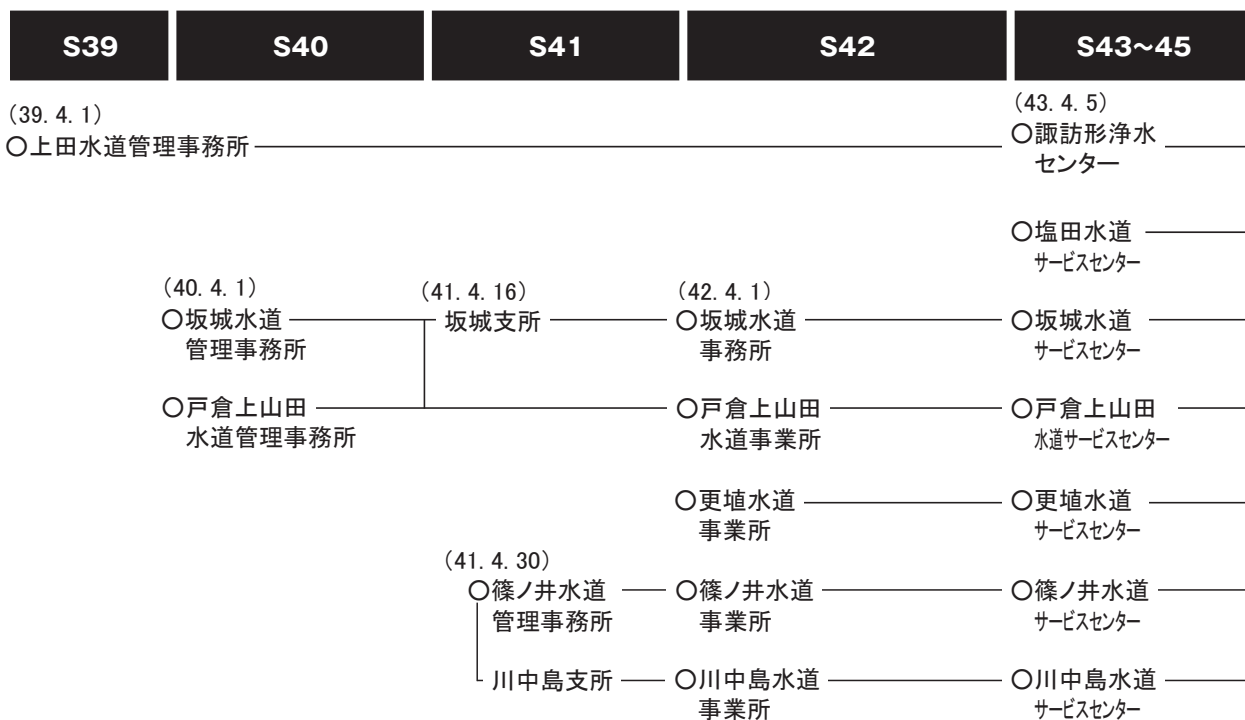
| S39 | S40 | S41 | S42 | S43～45 |
|---|---|---|---|---|

(39. 4. 1)
○上田水道管理事務所

(43. 4. 5)
○諏訪形浄水センター

○塩田水道サービスセンター

(40. 4. 1)
○坂城水道管理事務所

(41. 4. 16)
坂城支所

(42. 4. 1)
○坂城水道事務所

○坂城水道サービスセンター

○戸倉上山田水道管理事務所

○戸倉上山田水道事業所

○戸倉上山田水道サービスセンター

○更埴水道事業所

○更埴水道サービスセンター

(41. 4. 30)
○篠ノ井水道管理事務所

○篠ノ井水道事業所

○篠ノ井水道サービスセンター

川中島支所

○川中島水道事業所

○川中島水道サービスセンター